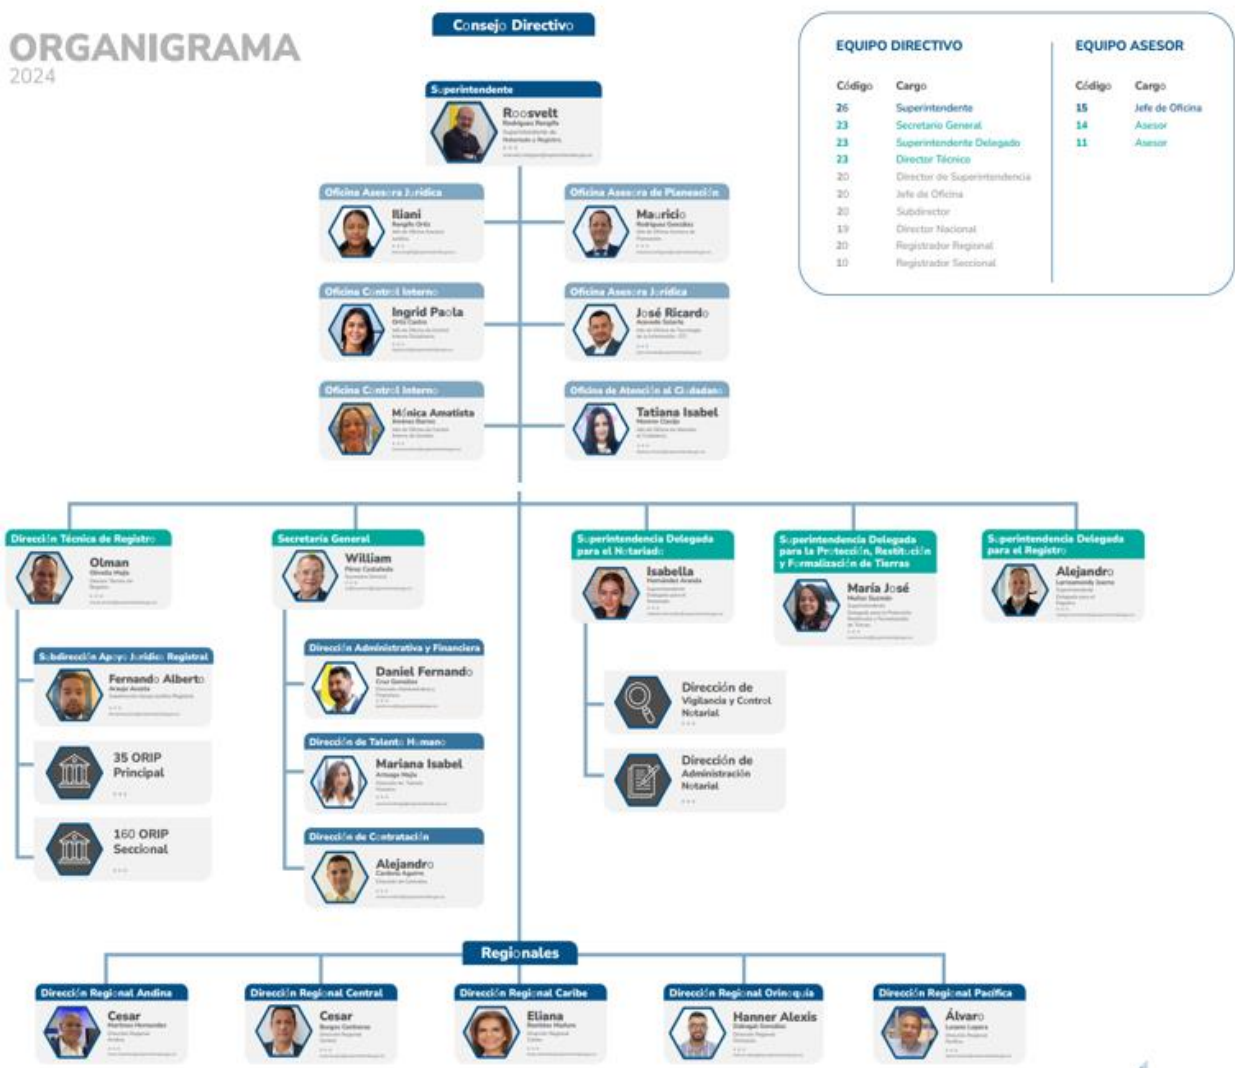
ORGANIGRAMA
2024

Consejo Directivo

EQUIPO DIRECTIVO

| Código | Cargo |
|---|---|
| 26 | Superintendente |
| 23 | Secretario General |
| 23 | Superintendente Delegado |
| 23 | Director Técnico |
| 20 | Director de Superintendencia |
| 20 | Jefe de Oficina |
| 20 | Subdirector |
| 19 | Director Nacional |
| 20 | Registrador Regional |
| 10 | Registrador Seccional |

EQUIPO ASESOR

| Código | Cargo |
|---|---|
| 15 | Jefe de Oficina |
| 14 | Asesor |
| 11 | Asesor |

Superintendente
Roosvelt
Rodríguez Rengifo
Superintendente de Notariado y Registro

Oficina Asesora Jurídica
Iliani
Rengifo Ortiz

Oficina Asesora de Planeación
Mauricio
Rodríguez González

Oficina Control Interno
Ingrid Paola
Ortiz Castro

Oficina Asesora Jurídica
José Ricardo
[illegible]

Oficina Control Interno
Mónica Amatista
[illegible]

Oficina de Atención al Ciudadano
Tatiana Isabel
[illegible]

Dirección Técnica de Registro
Olman
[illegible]

Secretaría General
William
Pérez Castañeda
Secretario General

Superintendencia Delegada para el Notariado
Isabella
Hernández Aranda

Superintendencia Delegada para la Protección, Restitución y Formalización de Tierras
María José
Muñoz Guzmán

Superintendencia Delegada para el Registro
Alejandro
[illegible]

Subdirección Apoyo Jurídico Registral
Fernando Alberto
Araujo Acosta

35 ORIP Principal

160 ORIP Seccional

Dirección Administrativa y Financiera
Daniel Fernando
Cruz González

Dirección de Talento Humano
Mariana Isabel
Arteaga Mejía

Dirección de Contratación
Alejandro
Cardona Aguirre

Dirección de Vigilancia y Control Notarial

Dirección de Administración Notarial

Regionales

Dirección Regional Andina
Cesar
Martínez Hernández

Dirección Regional Central
Cesar
Borges Contreras

Dirección Regional Caribe
Eliana
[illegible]

Dirección Regional Orinoquía
Hanner Alexis
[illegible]

Dirección Regional Pacífica
Álvaro
Lozano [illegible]